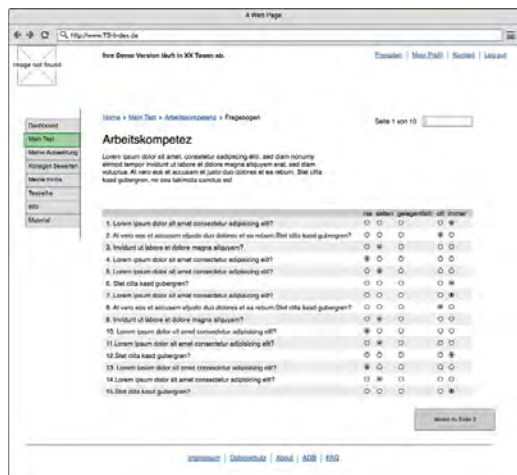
A Web Page

http://www.TS-Index.de

Image not found

Ihre Demo Version läuft in XX Tagen ab.

Provision | Mein Profil | Kontakt | Logout

Dashboard
Mein Test
Meine Auswertung
Kollegen bewerten
Meine Invite
Testsiehe
Info
Material

Home > Mein Test > Arbeitskompetenz > Fragebogen

Seite 1 von 10

Arbeitskompetez

Lorem ipsum dolor sit amet, consetetur sadipscing elitr, sed diam nonumy eirmod tempor invidunt ut labore et dolore magna aliquyam erat, sed diam voluptua. At vero eos et accusam et justo duo dolores et ea rebum. Stet clita kasd gubergren, no sea takimata sanctus est

| | nie | selten | gelegentlich | oft | immer |
|---|---|---|---|---|---|
| 1. Lorem ipsum dolor sit amet consetetur adipisicing elit? | | | | | |
| 2. At vero eos et accusam etjusto duo dolores et ea rebum Stet clita kasd gubergren? | | | | | |
| 3. Invidunt ut labore et dolore magna aliquyam? | | | | | |
| 4. Lorem ipsum dolor sit amet consetetur adipisicing elit? | | | | | |
| 5. Lorem ipsum dolor sit amet consetetur adipisicing elit? | | | | | |
| 6. Stet clita kasd gubergren? | | | | | |
| 7. Lorem ipsum dolor sit amet consetetur adipisicing elit? | | | | | |
| 8. At vero eos et accusam etjusto duo dolores et ea rebum Stet clita kasd gubergren? | | | | | |
| 9. Invidunt ut labore et dolore magna aliquyam? | | | | | |
| 10. Lorem ipsum dolor sit amet consetetur adipisicing elit? | | | | | |
| 11. Lorem ipsum dolor sit amet consetetur adipisicing elit? | | | | | |
| 12. Stet clita kasd gubergren? | | | | | |
| 13. Lorem ipsum dolor sit amet consetetur adipisicing elit? | | | | | |
| 14. Lorem ipsum dolor sit amet consetetur adipisicing elit? | | | | | |
| 15. Stet clita kasd gubergren? | | | | | |

Weiter zu Seite 2

Impressum | Datenschutz | About | AGB | FAQ